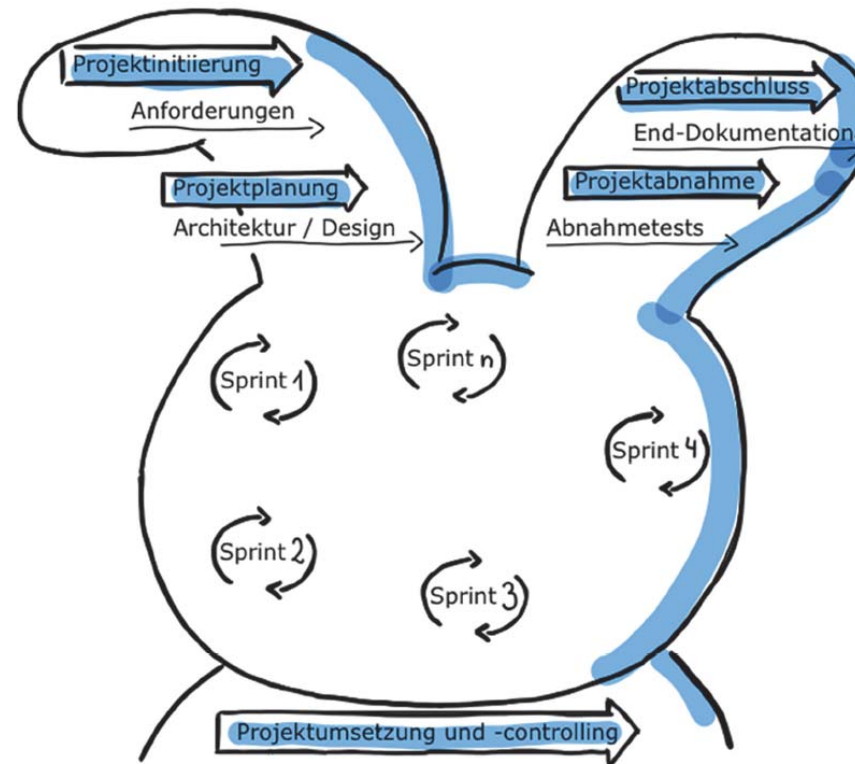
Projektinitiierung

Anforderungen

Projektplanung

Architektur / Design

Projektabschluss

End-Dokumentation

Projektabnahme

Abnahmetests

Sprint n

Sprint 1

Sprint 4

Sprint 2

Sprint 3

Projektumsetzung und -controlling